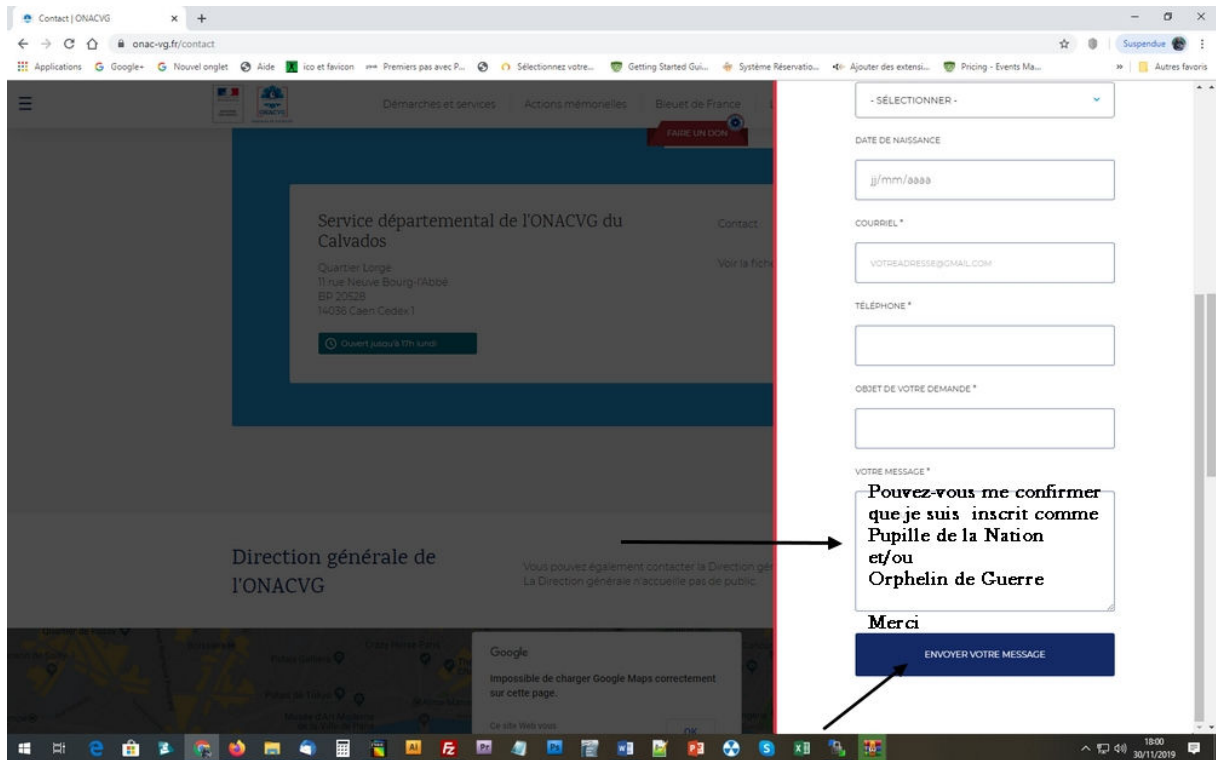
Contact | ONACVG

onac-vg.fr/contact

Applications Google+ Nouvel onglet Aide ico et favicon Premiers pas avec P... Sélectionnez votre... Getting Started Gui... Système Réservatio... Ajouter des extensi... Pricing - Events Ma... Autres favoris

Suspendue

Démarches et services Actions mémorielles Bleuet de France

FAIRE UN DON

Service départemental de l'ONACVG du Calvados

Quartier Lorge
11 rue Neuve Bourg-l'Abbé
BP 20528
14036 Caen Cedex 1

Ouvert jusqu'à 17h lundi

Contact

Voir la fich

Direction générale de l'ONACVG

Vous pouvez également contacter la Direction gén
La Direction générale n'accueille pas de public.

Google

Impossible de charger Google Maps correctement sur cette page.

Ce site Web vous

OK

- SÉLECTIONNER -

DATE DE NAISSANCE

jj/mm/aaaa

COURRIEL *

VOTREADRESSE@GMAIL.COM

TÉLÉPHONE *

OBJET DE VOTRE DEMANDE *

VOTRE MESSAGE *

Pouvez-vous me confirmer que je suis inscrit comme Pupille de la Nation et/ou Orphelin de Guerre

Merci

ENVOYER VOTRE MESSAGE

18:00
30/11/2019